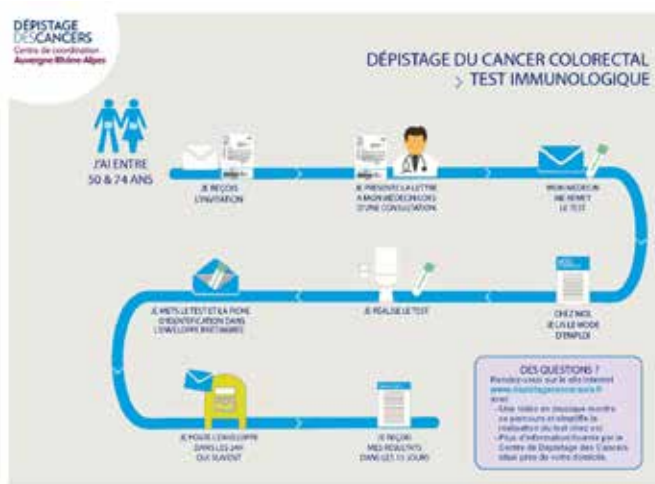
DÉPISTAGE DES CANCERS
Centre de coordination
Auvergne-Rhône-Alpes

DÉPISTAGE DU CANCER COLORECTAL
> TEST IMMUNOLOGIQUE

J'AI ENTRE 50 & 74 ANS

JE REÇOIS L'INVITATION

JE PRÉSENTE LA LETTRE À MON MÉDECIN LORS D'UNE CONSULTATION

MON MÉDECIN ME REMET LE TEST

CHEZ MOI, JE LIS LE MODE D'EMPLOI

JE RÉALISE LE TEST

JE METS LE TEST ET LA FICHE D'IDENTIFICATION DANS L'ENVELOPPE RETOUR

JE POSTE L'ENVELOPPE DANS LES 24H QUI SUIVENT

JE REÇOIS MES RÉSULTATS DANS LES 15 JOURS

DES QUESTIONS ?
Rendez-vous sur le site internet www.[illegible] avec :
- Une vidéo en musique montrant le parcours et simplifie la réalisation du test chez soi
- Plus d'informations fournies par le Centre de Dépistage des Cancers situé près de votre domicile.